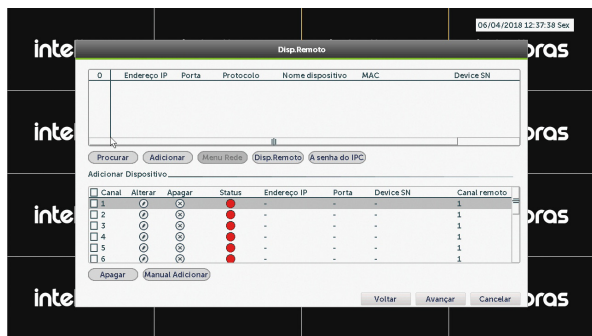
06/04/2018 12:37:38 Sex

inte bras

inte bras

inte bras

inte bras

Disp.Remoto

| 0 | Endereço IP | Porta | Protocolo | Nome dispositivo | MAC | Device SN |
|---|---|---|---|---|---|---|

Procurar Adicionar Menu Rede Disp.Remoto A senha do IPC

Adicionar Dispositivo

| Canal | Alterar | Apagar | Status | Endereço IP | Porta | Device SN | Canal remoto |
|---|---|---|---|---|---|---|---|
| 1 | | | | - | - | - | 1 |
| 2 | | | | - | - | - | 1 |
| 3 | | | | - | - | - | 1 |
| 4 | | | | - | - | - | 1 |
| 5 | | | | - | - | - | 1 |
| 6 | | | | - | - | - | 1 |

Apagar Manual Adicionar

Voltar Avançar Cancelar